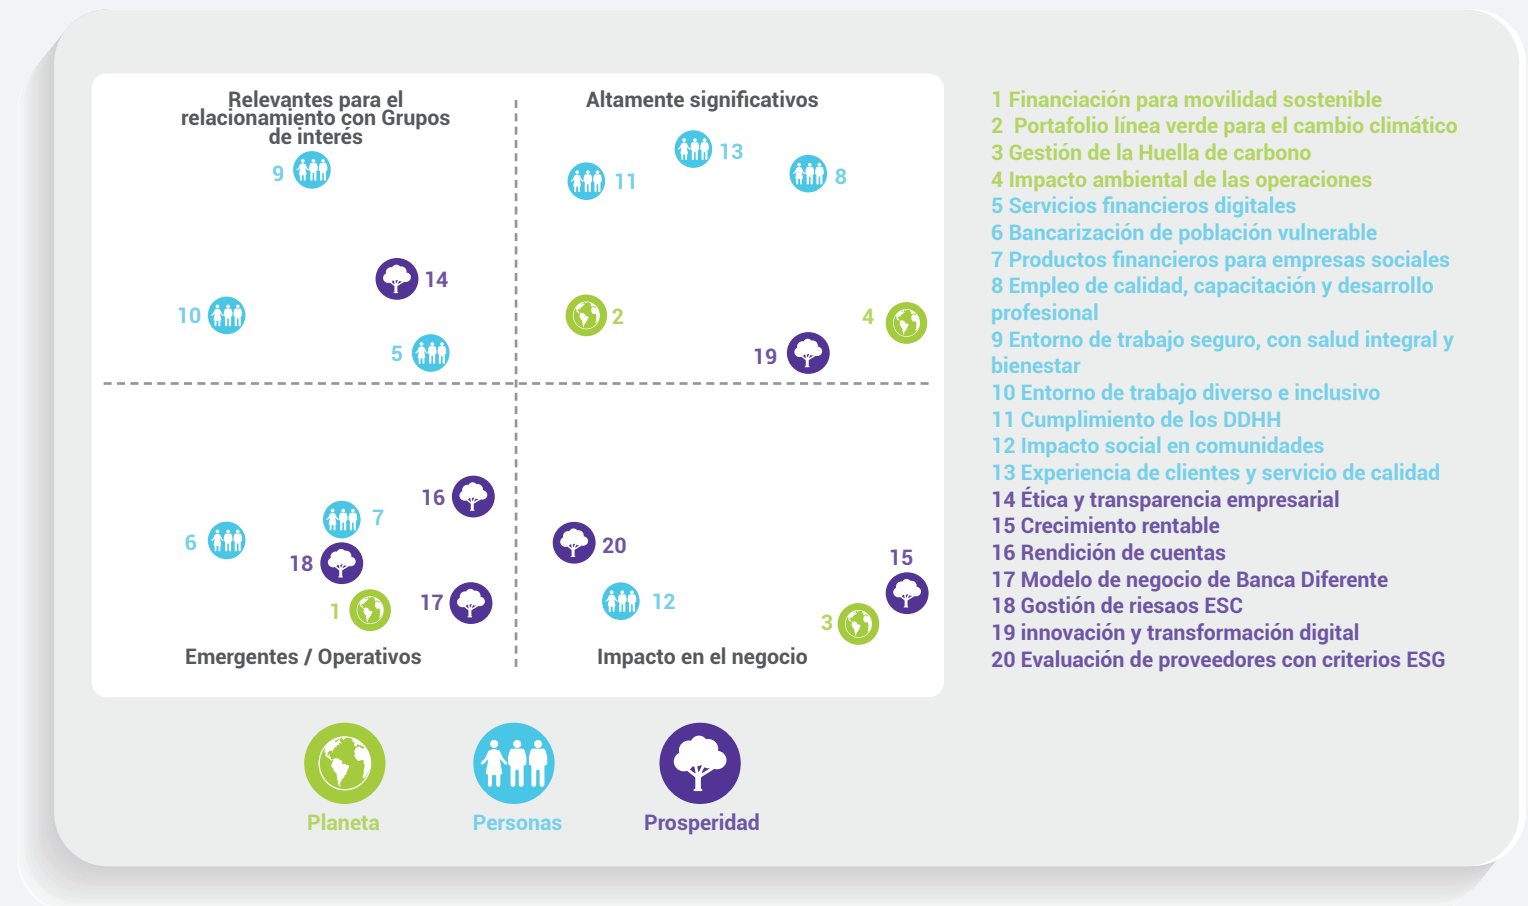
Relevantes para el relacionamiento con Grupos de interés

9

14

10

5

Altamente significativos

13

11

8

2

4

19

16

7

6

18

1

17

Emergentes / Operativos

20

15

12

3

Impacto en el negocio

1 Financiación para movilidad sostenible
2 Portafolio línea verde para el cambio climático
3 Gestión de la Huella de carbono
4 Impacto ambiental de las operaciones
5 Servicios financieros digitales
6 Bancarización de población vulnerable
7 Productos financieros para empresas sociales
8 Empleo de calidad, capacitación y desarrollo profesional
9 Entorno de trabajo seguro, con salud integral y bienestar
10 Entorno de trabajo diverso e inclusivo
11 Cumplimiento de los DDHH
12 Impacto social en comunidades
13 Experiencia de clientes y servicio de calidad
14 Ética y transparencia empresarial
15 Crecimiento rentable
16 Rendición de cuentas
17 Modelo de negocio de Banca Diferente
18 Gostión de riesaos ESC
19 innovación y transformación digital
20 Evaluación de proveedores con criterios ESG

Planeta

Personas

Prosperidad